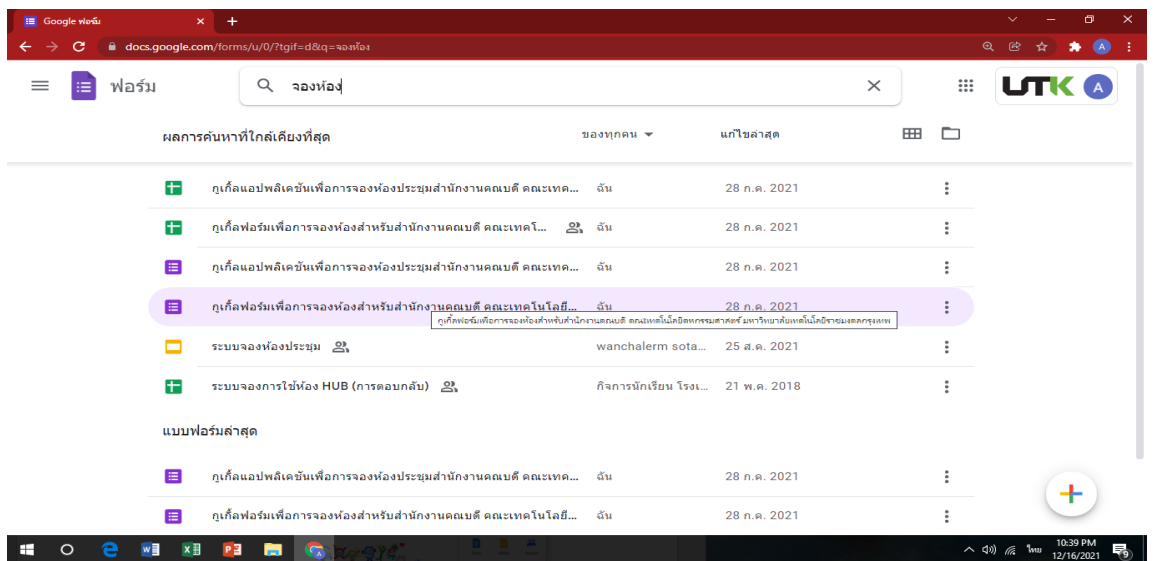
Google ฟอร์ม

docs.google.com/forms/u/0/?tgif=d&q=จองห้อง

ฟอร์ม

จองห้อง

UTK

A

ผลการค้นหาที่ใกล้เคียงที่สุด

ของทุกคน

แก้ไขล่าสุด

กูเกิ้ลแอปพลิเคชันเพื่อการจองห้องประชุมสำนักงานคณบดี คณะเทค... ฉัน 28 ก.ค. 2021

กูเกิ้ลฟอร์มเพื่อการจองห้องสำหรับสำนักงานคณบดี คณะเทคโ... ฉัน 28 ก.ค. 2021

กูเกิ้ลแอปพลิเคชันเพื่อการจองห้องประชุมสำนักงานคณบดี คณะเทค... ฉัน 28 ก.ค. 2021

กูเกิ้ลฟอร์มเพื่อการจองห้องสำหรับสำนักงานคณบดี คณะเทคโนโลยี... ฉัน 28 ก.ค. 2021

กูเกิ้ลฟอร์มเพื่อการจองห้องสำหรับสำนักงานคณบดี คณะเทคโนโลยีสหกรรมศาสตร์ มหาวิทยาลัยเทคโนโลยีราชมงคลกรุงเทพ

ระบบจองห้องประชุม wanchalerm sota... 25 ส.ค. 2021

ระบบจองการใช้ห้อง HUB (การตอบกลับ) กิจการนักเรียน โรงเ... 21 พ.ค. 2018

แบบฟอร์มล่าสุด

กูเกิ้ลแอปพลิเคชันเพื่อการจองห้องประชุมสำนักงานคณบดี คณะเทค... ฉัน 28 ก.ค. 2021

กูเกิ้ลฟอร์มเพื่อการจองห้องสำหรับสำนักงานคณบดี คณะเทคโนโลยี... ฉัน 28 ก.ค. 2021

ไทย 10:39 PM 12/16/2021